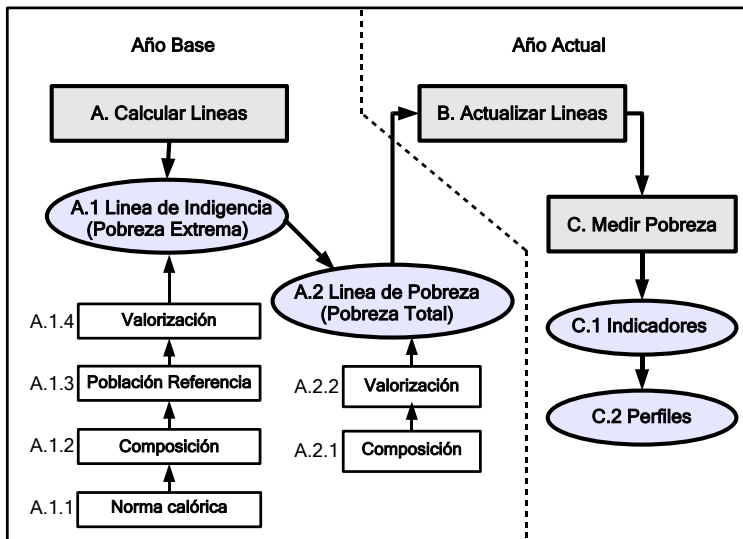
Año Base

Año Actual

A. Calcular Lineas

B. Actualizar Lineas

A.1 Linea de Indigencia (Pobreza Extrema)

C. Medir Pobreza

A.2 Linea de Pobreza (Pobreza Total)

A.1.4 Valorización

C.1 Indicadores

A.1.3 Población Referencia

A.2.2 Valorización

C.2 Perfiles

A.1.2 Composición

A.2.1 Composición

A.1.1 Norma calórica